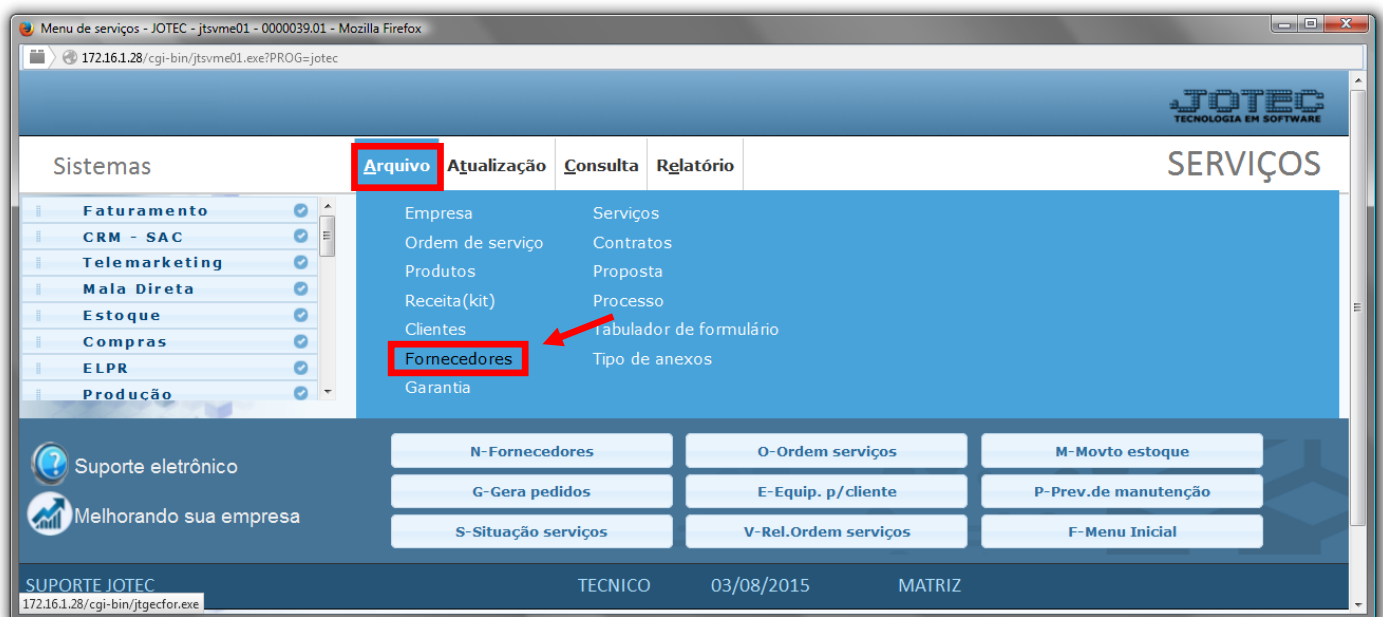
Menu de serviços - JOTEC - jtsvme01 - 0000039.01 - Mozilla Firefox

172.16.1.28/cgi-bin/jtsvme01.exe?PROG=jotec

JOTEC
TECNOLOGIA EM SOFTWARE

Sistemas

Arquivo Atualização Consulta Relatório

SERVIÇOS

Faturamento
CRM - SAC
Telemarketing
Mala Direta
Estoque
Compras
ELPR
Produção

Empresa
Ordem de serviço
Produtos
Receita(kit)
Clientes
Fornecedores
Garantia

Serviços
Contratos
Proposta
Processo
Tabulador de formulário
Tipo de anexos

Suporte eletrônico

Melhorando sua empresa

N-Fornecedores
O-Ordem serviços
M-Movto estoque
G-Gera pedidos
E-Equip. p/cliente
P-Prev.de manutenção
S-Situação serviços
V-Rel.Ordem serviços
F-Menu Inicial

SUPORTE JOTEC
TECNICO
03/08/2015
MATRIZ

172.16.1.28/cgi-bin/jtgecfor.exe